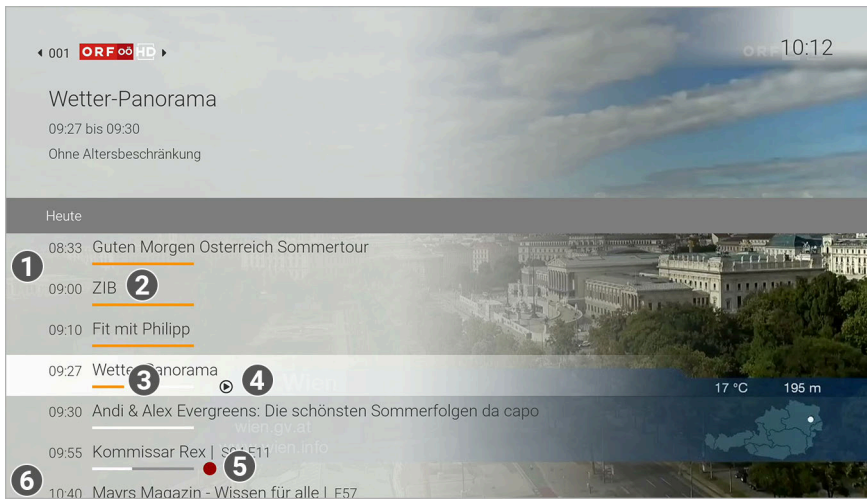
◂ 001 ORF ∞ HD ▸

10:12

Wetter-Panorama

09:27 bis 09:30

Ohne Altersbeschränkung

Heute

1

08:33 Guten Morgen Osterreich Sommertour

09:00 ZIB 2

09:10 Fit mit Philipp

09:27 Wette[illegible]anorama 3 4

09:30 Andi & Alex Evergreens: Die schönsten Sommerfolgen da capo

09:55 Kommissar Rex | S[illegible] E11 5

6

10:40 Mayrs Magazin - Wissen für alle | E57

17 °C 195 m

wien.gv.at

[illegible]ien.info